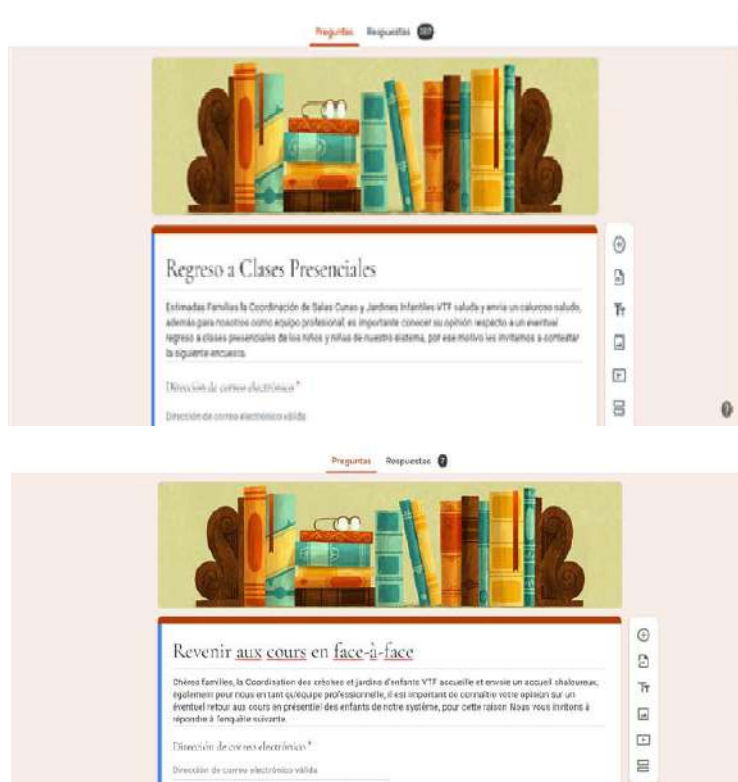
Preguntas Respuestas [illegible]

Regreso a Clases Presenciales

Estimadas Familias la Coordinación de Salas Cunas y Jardines Infantiles VTF saluda y envía un caluroso saludo, además para nosotros como equipo profesional, es importante conocer su opinión respecto a un eventual regreso a clases presenciales de los niños y niñas de nuestro sistema, por ese motivo les invitamos a contestar la siguiente encuesta.

Dirección de correo electrónico *

Dirección de correo electrónico válida

Preguntas Respuestas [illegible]

Revenir aux cours en face-à-face

Chères familles, la Coordination des crèches et jardins d'enfants VTF accueille et envoie un accueil chaleureux, également pour nous en tant qu'équipe professionnelle, il est important de connaître votre opinion sur un éventuel retour aux cours en présentiel des enfants de notre système, pour cette raison Nous vous invitons à répondre à l'enquête suivante.

Dirección de correo electrónico *

Dirección de correo electrónico válida